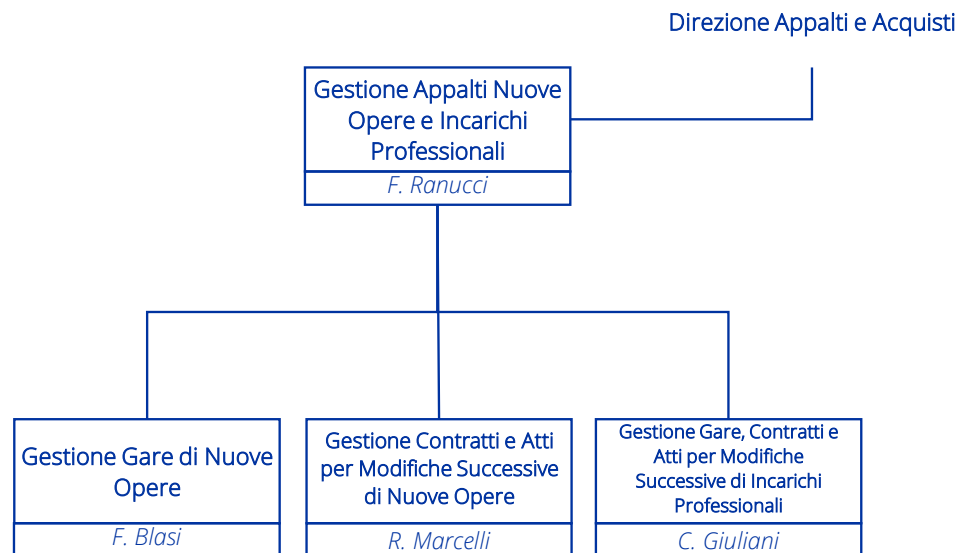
Direzione Appalti e Acquisti

Gestione Appalti Nuove Opere e Incarichi Professionali

F. Ranucci

Gestione Gare di Nuove Opere

F. Blasi

Gestione Contratti e Atti per Modifiche Successive di Nuove Opere

R. Marcelli

Gestione Gare, Contratti e Atti per Modifiche Successive di Incarichi Professionali

C. Giuliani